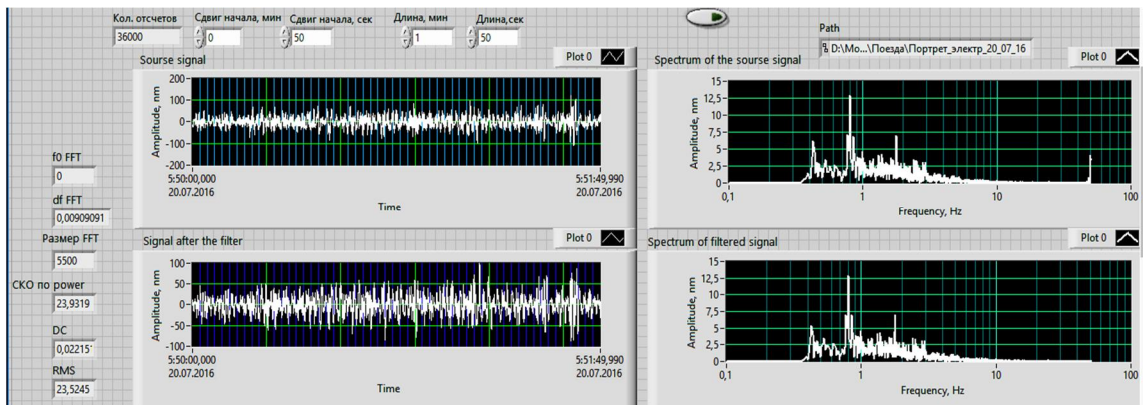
Кол. отсчетов
36000
Сдвиг начала, мин
0
Сдвиг начала, сек
50
Длина, мин
1
Длина,сек
50

Path
D:\Mo...\Поезда\Портрет_электр_20_07_16

Sourse signal
Plot 0
Amplitude, nm
200
100
0
-100
-200
5:50:00,000
20.07.2016
5:51:49,990
20.07.2016
Time

Spectrum of the sourse signal
Plot 0
Amplitude, nm
15
12,5
10
7,5
5
2,5
0
0,1
1
10
100
Frequency, Hz

f0 FFT
0
df FFT
0,00909091
Размер FFT
5500
СКО по power
23,9319
DC
0,02215
RMS
23,5245

Signal after the filter
Plot 0
Amplitude, nm
100
50
0
-50
-100
5:50:00,000
20.07.2016
5:51:49,990
20.07.2016
Time

Spectrum of filtered signal
Plot 0
Amplitude, nm
15
12,5
10
7,5
5
2,5
0
0,1
1
10
100
Frequency, Hz